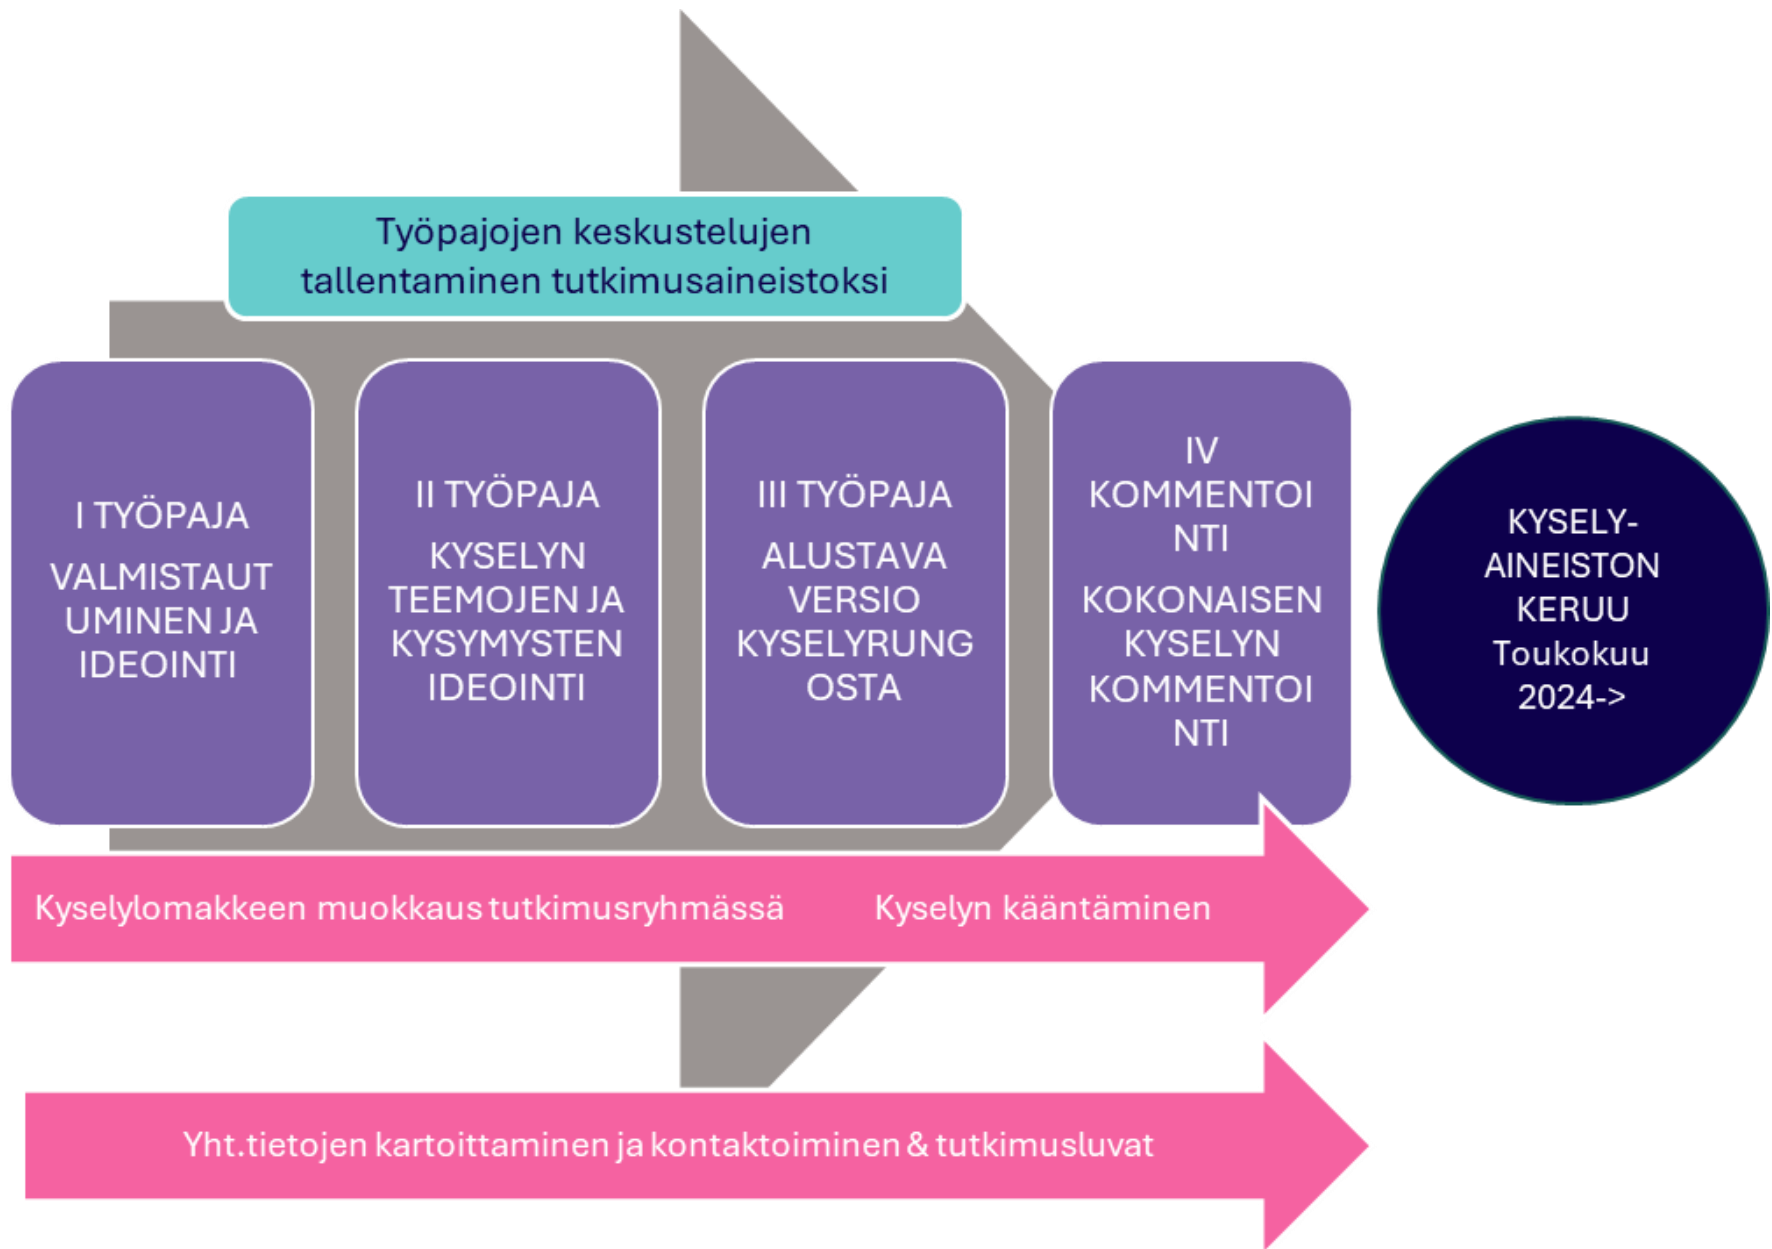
Työpajojen keskustelujen tallentaminen tutkimusaineistoksi

I TYÖPAJA

VALMISTAUTUMINEN JA IDEOINTI

II TYÖPAJA

KYSELYN TEEMOJEN JA KYSYMYSTEN IDEOINTI

III TYÖPAJA

ALUSTAVA VERSIO KYSELYRUNGOSTA

IV KOMMENTOINTI

KOKONAISEN KYSELYN KOMMENTOINTI

KYSELY-AINEISTON KERUU Toukokuu 2024->

Kyselylomakkeen muokkaus tutkimusryhmässä

Kyselyn kääntäminen

Yht.tietojen kartoittaminen ja kontaktoiminen & tutkimusluvat